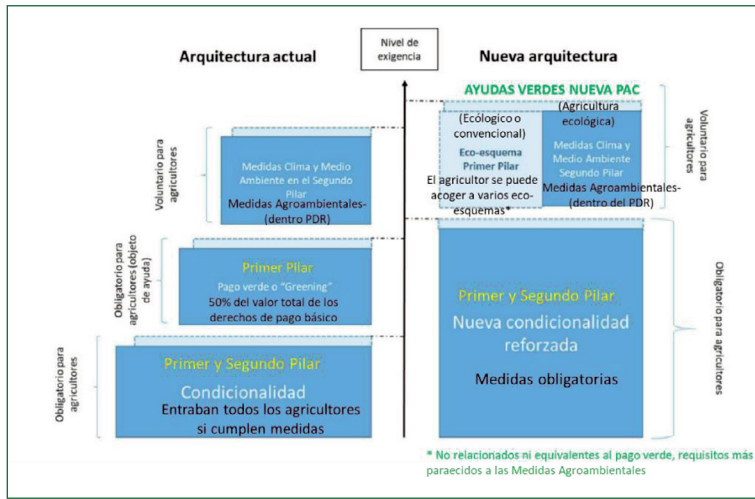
Arquitectura actual

Nivel de exigencia

Nueva arquitectura

AYUDAS VERDES NUEVA PAC

Voluntario para agricultores

Medidas Clima y Medio Ambiente en el Segundo Pilar

Medidas Agroambientales- (dentro PDR)

Obligatorio para agricultores (objeto de ayuda)

Primer Pilar

Pago verde o "Greening"

50% del valor total de los derechos de pago básico

Obligatorio para agricultores

Primer y Segundo Pilar

Condicionalidad

Entraban todos los agricultores si cumplen medidas

(Ecológico o convencional)

Eco-esquema Primer Pilar

El agricultor se puede acoger a varios eco-esquemas*

(Agricultura ecológica)

Medidas Clima y Medio Ambiente Segundo Pilar

Medidas Agroambientales- (dentro del PDR)

Voluntario para agricultores

Primer y Segundo Pilar

Nueva condicionalidad reforzada

Medidas obligatorias

Obligatorio para agricultores

* No relacionados ni equivalentes al pago verde, requisitos más paraecidos a las Medidas Agroambientales